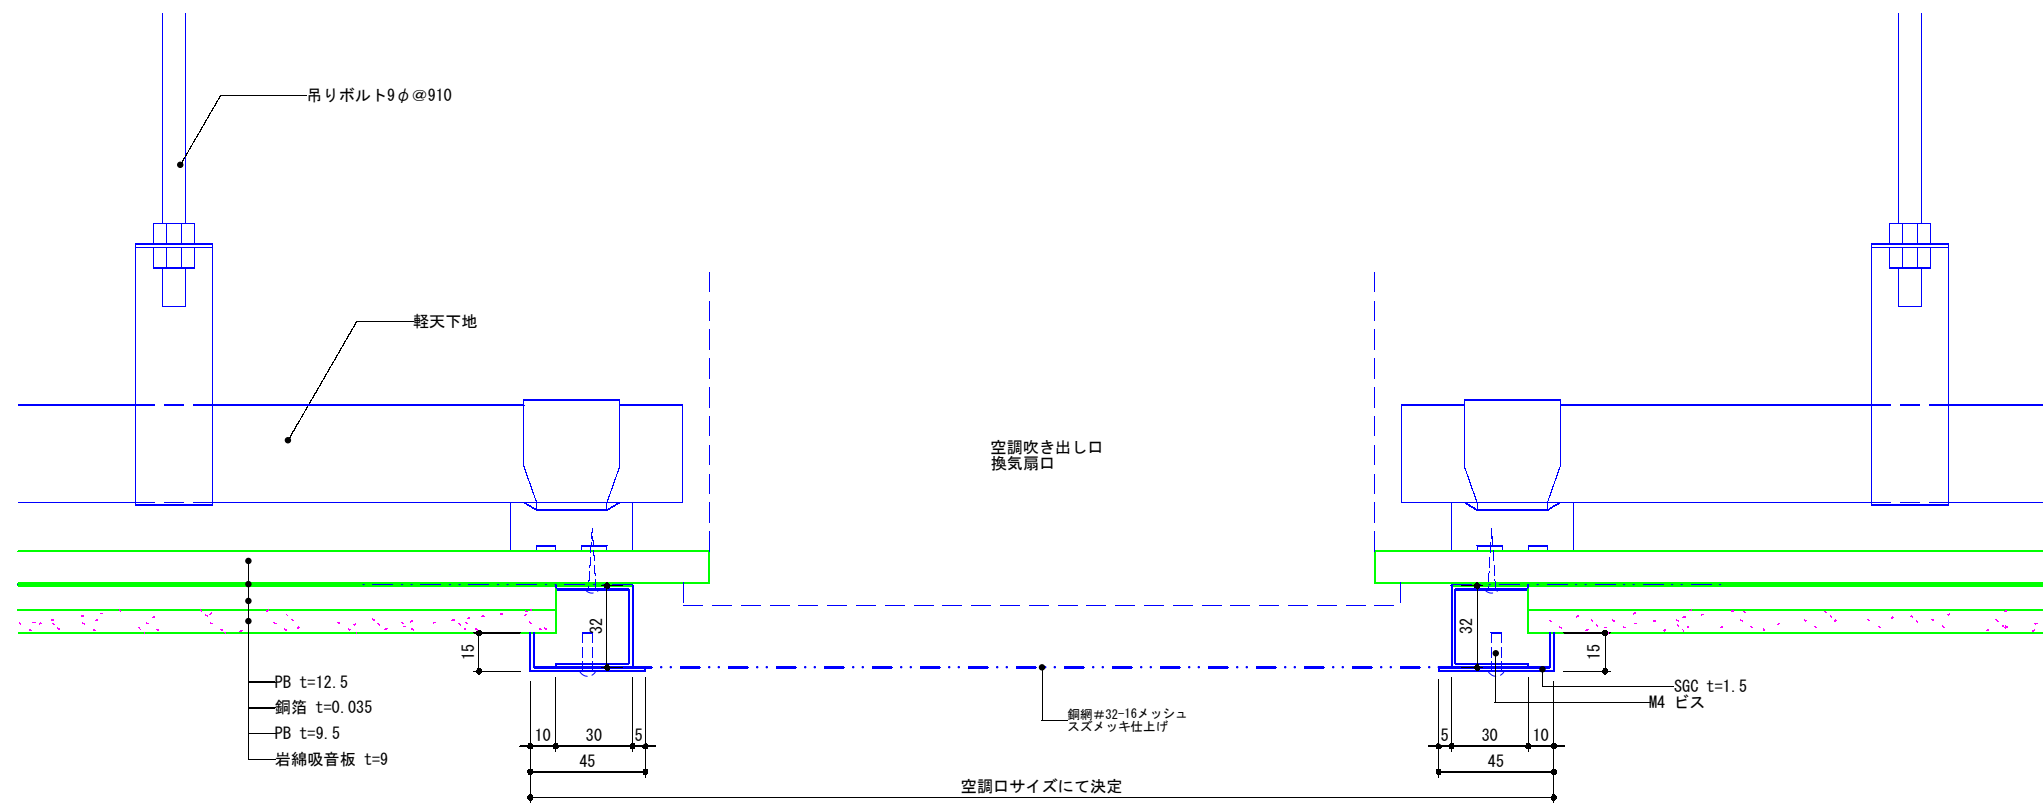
吊りボルト9φ@910

軽天下地

空調吹き出し口
換気扇口

32
15
32
15

PB t=12.5
銅箔 t=0.035
PB t=9.5
岩綿吸音板 t=9

銅網＃32-16メッシュ
スズメッキ仕上げ

SGC t=1.5
M4 ビス

10 30 5
45

5 30 10
45

空調口サイズにて決定